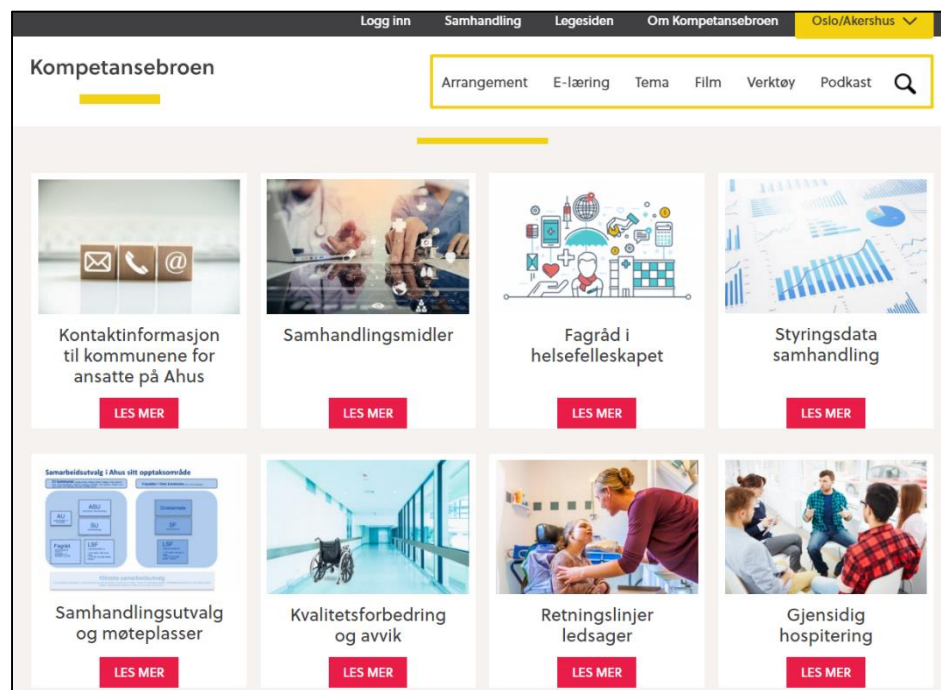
Logg inn Samhandling Legesiden Om Kompetansebroen Oslo/Akershus

Kompetansebroen

Arrangement E-læring Tema Film Verktøy Podkast

Kontaktinformasjon til kommunene for ansatte på Ahus

LES MER

Samhandlingsmidler

LES MER

Fagråd i helsefelleskapet

LES MER

Styringsdata samhandling

LES MER

Samarbeidsutvalg i Ahus sitt opptaksområde

AU

ASU

SU

Fagråd

LSF

SF

Samhandlingsutvalg og møteplasser

LES MER

Kvalitetsforbedring og avvik

LES MER

Retningslinjer ledsager

LES MER

Gjensidig hospitering

LES MER